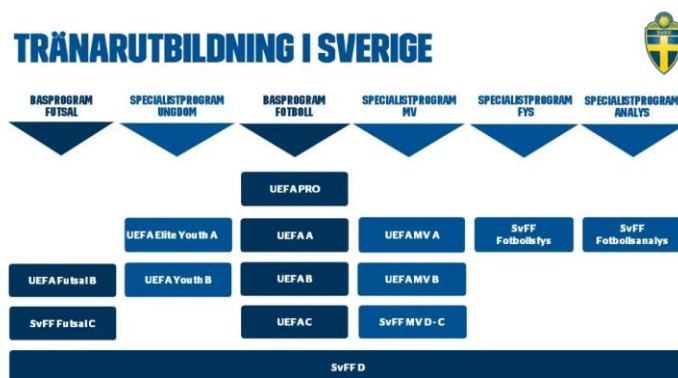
TRÄNARUTBILDNING I SVERIGE

SvFF

BASPROGRAM FUTSAL

SPECIALISTPROGRAM UNGDOM

BASPROGRAM FOTBOLL

SPECIALISTPROGRAM MV

SPECIALISTPROGRAM FYS

SPECIALISTPROGRAM ANALYS

UEFA PRO

UEFA Elite Youth A

UEFA A

UEFA MV A

SvFF Fotbollsfys

SvFF Fotbollsanalys

UEFA Futsal B

UEFA Youth B

UEFA B

UEFA MV B

SvFF Futsal C

UEFA C

SvFF MV D-C

SvFF D